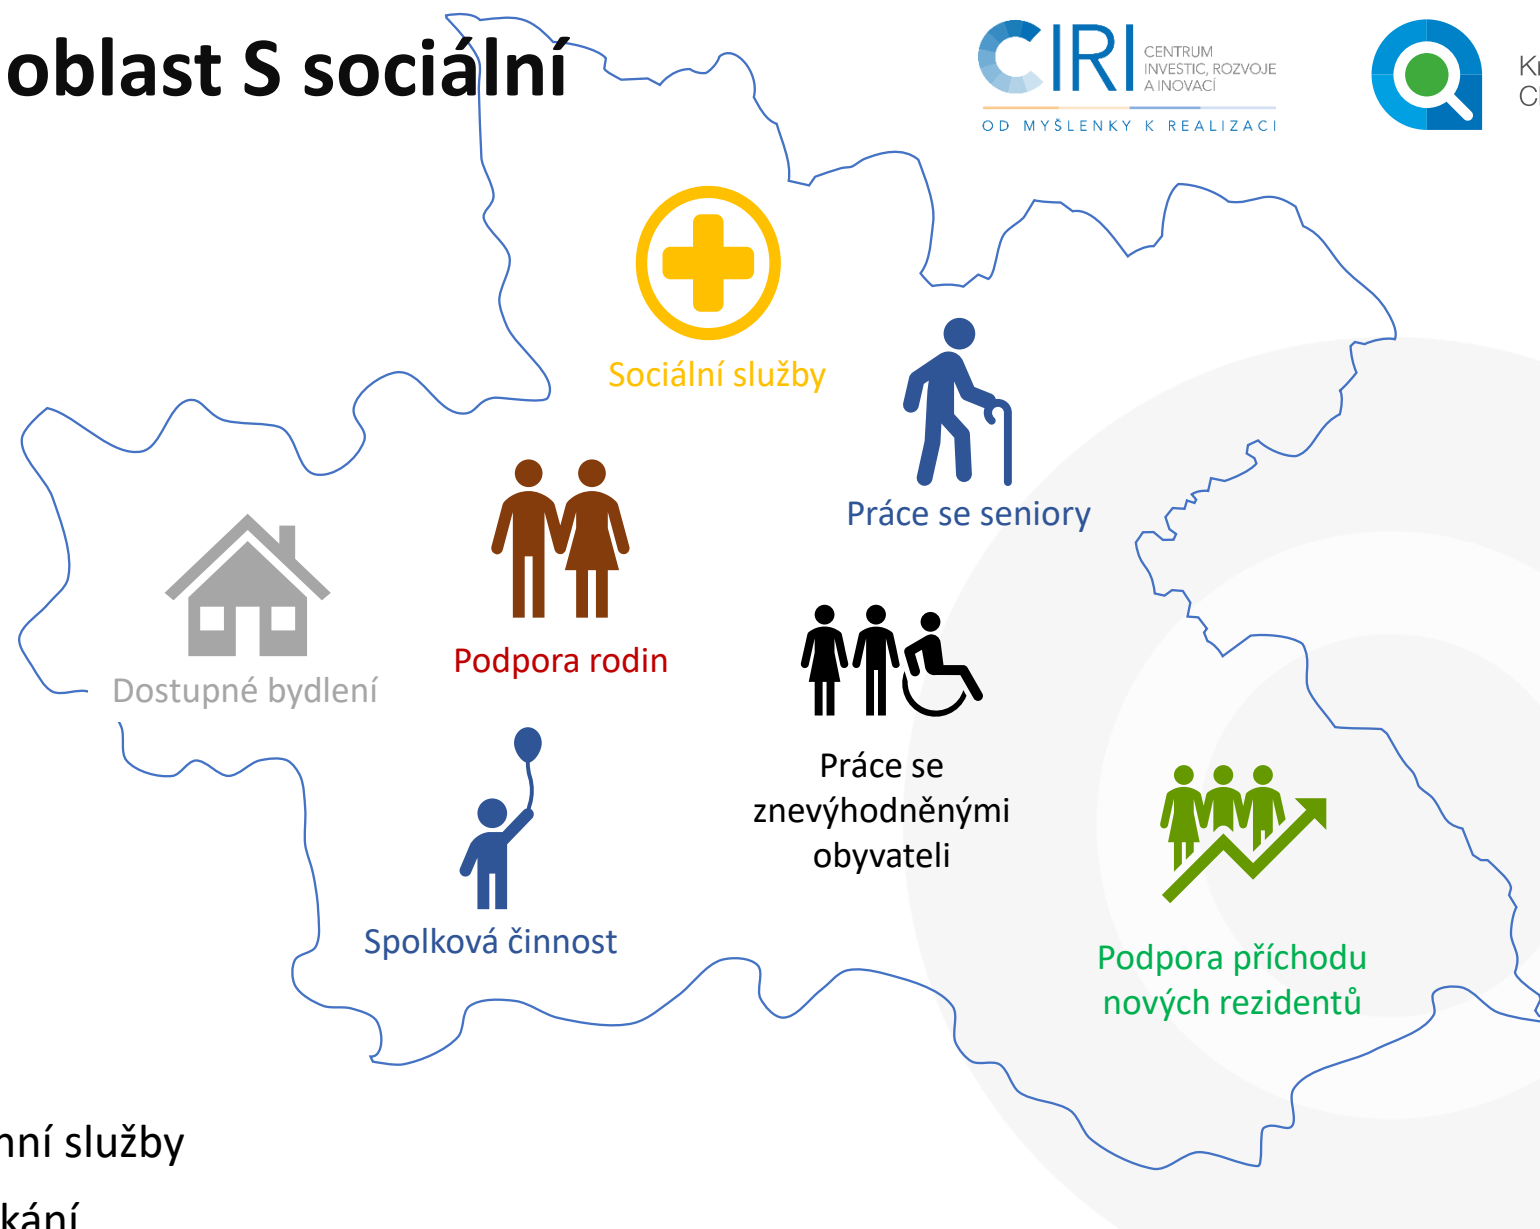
oblast S sociální

CIRI CENTRUM INVESTIC, ROZVOJE A INOVACÍ
OD MYŠLENKY K REALIZACI

Kr
C

Sociální služby

Práce se seniory

Podpora rodin

Dostupné bydlení

Práce se znevýhodněnými obyvateli

Spolková činnost

Podpora příchodu nových rezidentů

nní služby
kání